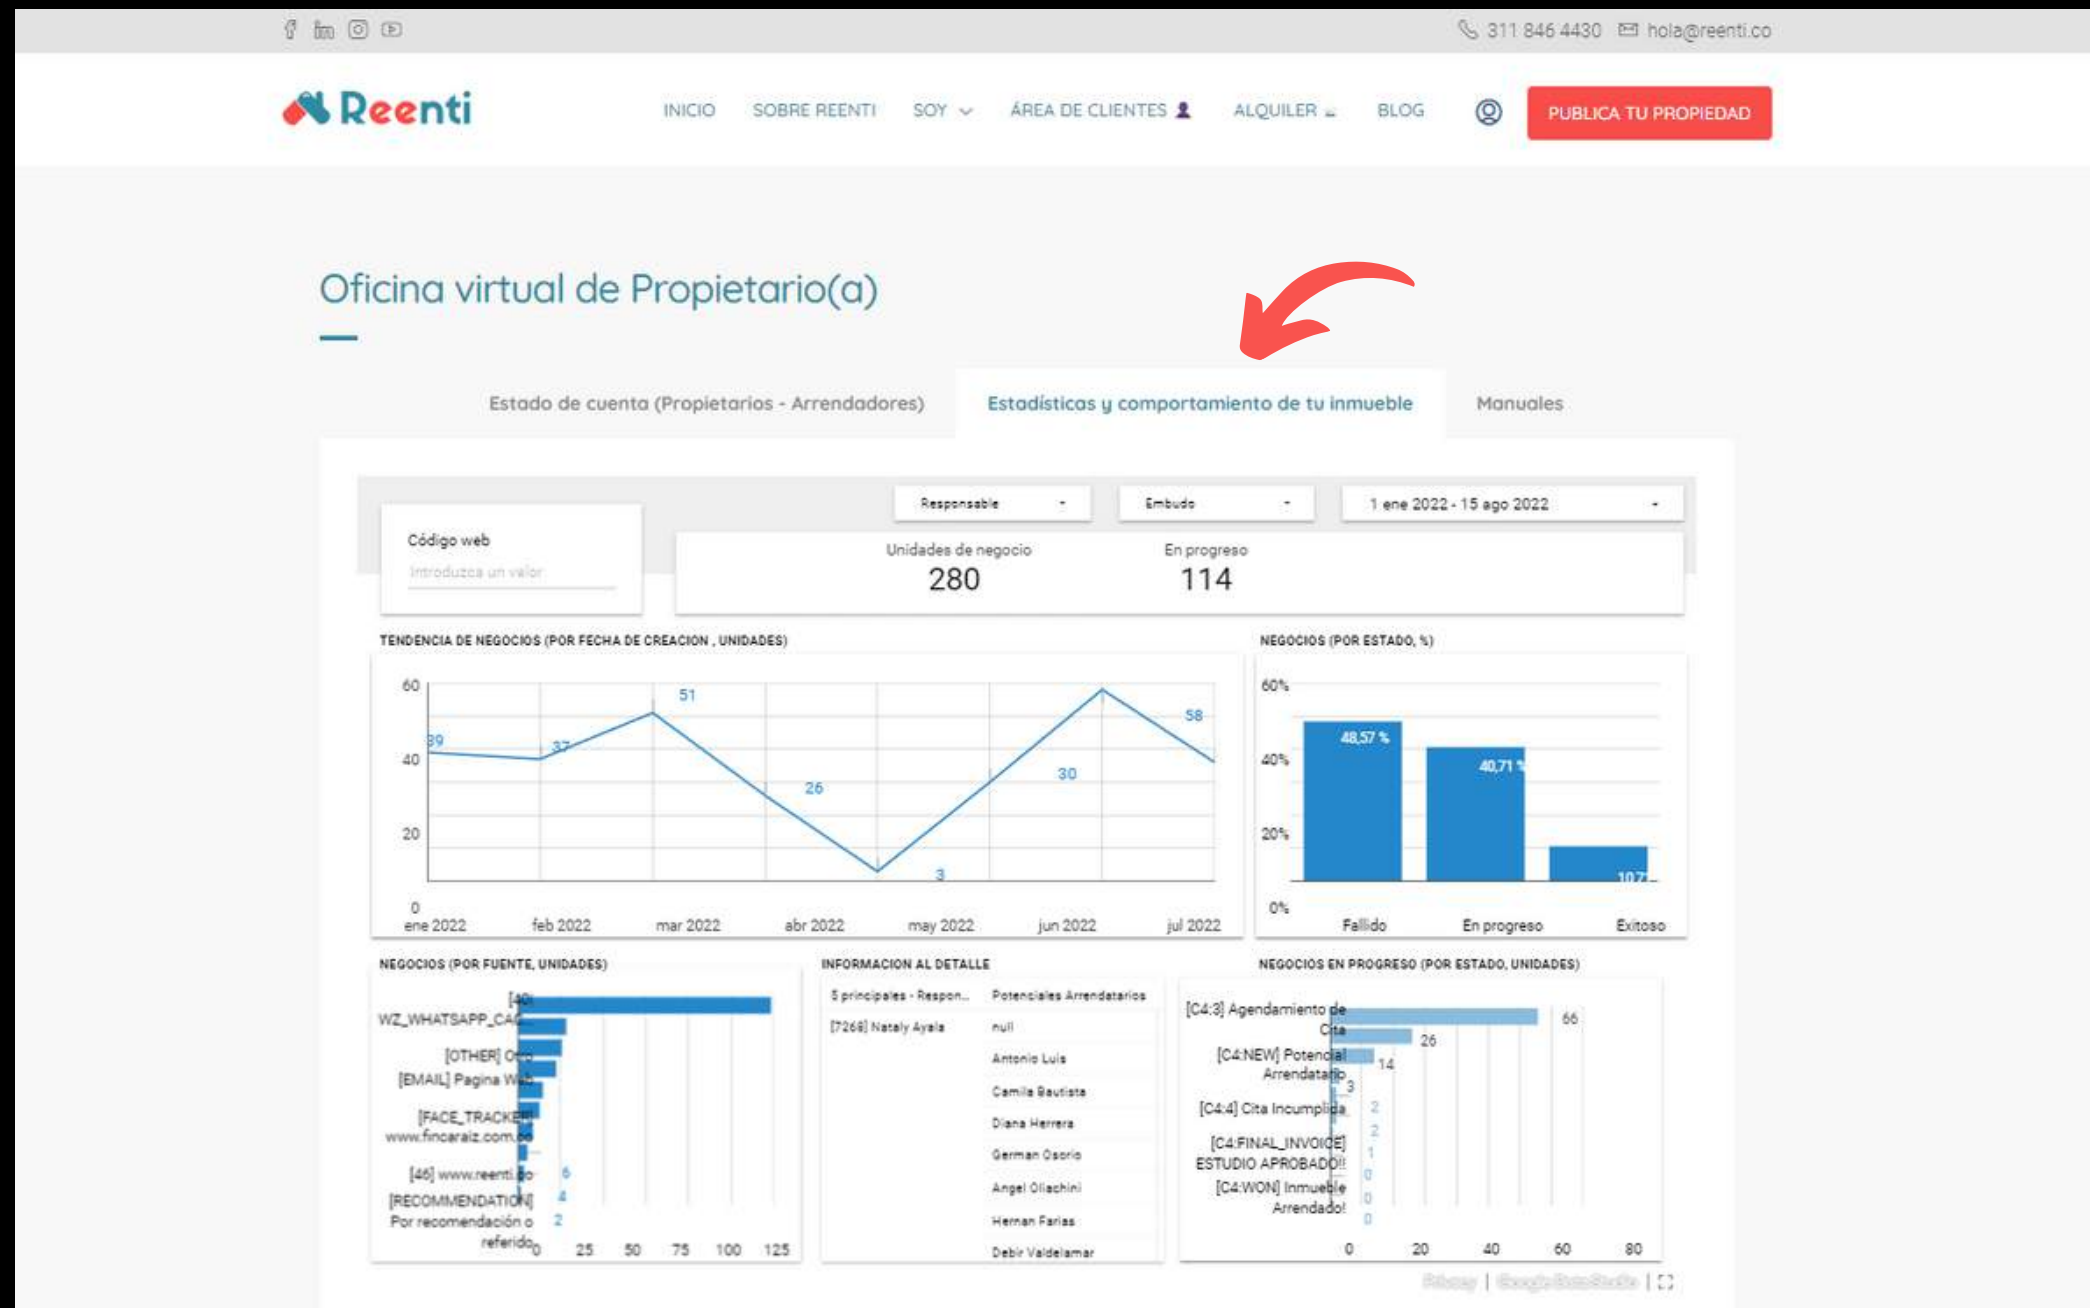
311 846 4430 hola@reenti.co

Reenti

INICIO SOBRE REENTI SOY ÁREA DE CLIENTES ALQUILER BLOG PUBLICA TU PROPIEDAD

Oficina virtual de Propietario(a)

Estado de cuenta (Propietarios - Arrendadores) Estadísticas y comportamiento de tu inmueble Manuales

Responsable Embudo 1 ene 2022 - 15 ago 2022

Código web
Introduzca un valor

Unidades de negocio
280

En progreso
114

TENDENCIA DE NEGOCIOS (POR FECHA DE CREACION , UNIDADES)

60 40 20 0
39 37 51 26 3 30 58
ene 2022 feb 2022 mar 2022 abr 2022 may 2022 jun 2022 jul 2022

NEGOCIOS (POR ESTADO, %)

60% 40% 20% 0%
48,57 % 40,71 % 10,7
Fallido En progreso Exitoso

NEGOCIOS (POR FUENTE, UNIDADES)

[40] WZ_WHATSAPP_CA
[OTHER] Otro
[EMAIL] Pagina Web
[FACE_TRACKER]
www.fincaraiz.com.co
[46] www.reenti.co 6
[RECOMMENDATION] 4
Por recomendación o referido 2
0 25 50 75 100 125

INFORMACION AL DETALLE

| 5 principales - Respon... | Potenciales Arrendatarios |
|---|---|
| [7268] Nataly Ayala | null |
| | Antonio Luis |
| | Camila Bautista |
| | Diana Herrera |
| | German Osorio |
| | Angel Ollachini |
| | Hernan Farias |
| | Debir Valdelamar |

NEGOCIOS EN PROGRESO (POR ESTADO, UNIDADES)

[C4:3] Agendamiento de Cita 66
26
[C4:NEW] Potencial Arrendatario 14
3
[C4:4] Cita Incumplida 2
2
[C4:FINAL_INVOICE] ESTUDIO APROBADO!! 1
0
[C4:WON] Inmueble Arrendado! 0
0
0 20 40 60 80

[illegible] | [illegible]